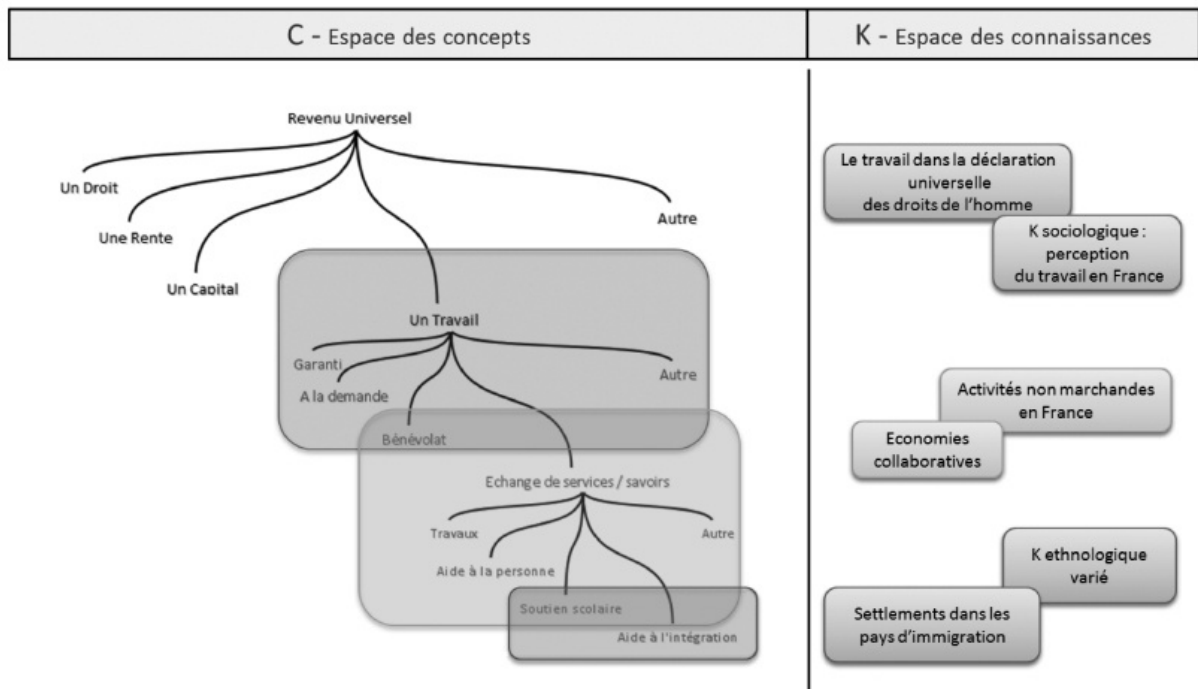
C - Espace des concepts

K - Espace des connaissances

Revenu Universel

Un Droit

Une Rente

Un Capital

Autre

Un Travail

Garanti

A la demande

Autre

Bénévolat

Echange de services / savoirs

Travaux

Aide à la personne

Autre

Soutien scolaire

Aide à l'intégration

Le travail dans la déclaration universelle des droits de l'homme

K sociologique : perception du travail en France

Activités non marchandes en France

Economies collaboratives

K ethnologique varié

Settlements dans les pays d'immigration